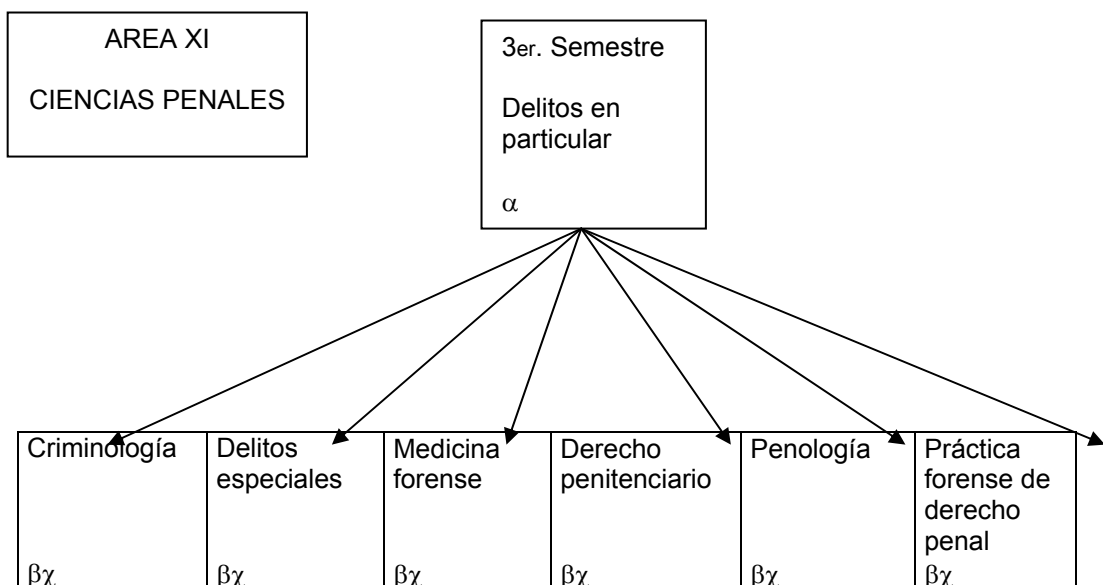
AREA XI

CIENCIAS PENALES

3er. Semestre

Delitos en particular

$\alpha$

| Criminología $\beta\chi$ | Delitos especiales $\beta\chi$ | Medicina forense $\beta\chi$ | Derecho penitenciario $\beta\chi$ | Penología $\beta\chi$ | Práctica forense de derecho penal $\beta\chi$ | |
|---|---|---|---|---|---|---|